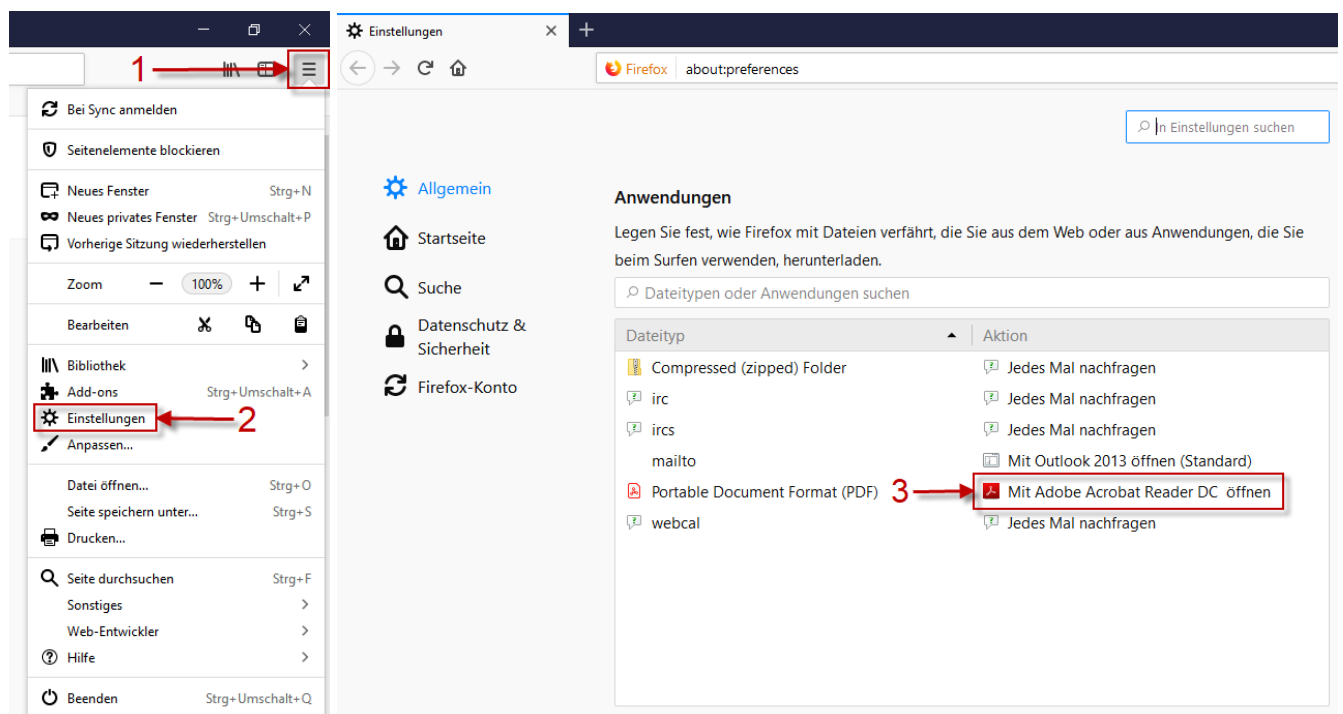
1

Bei Sync anmelden

Seitenelemente blockieren

Neues Fenster Strg+N
Neues privates Fenster Strg+Umschalt+P
Vorherige Sitzung wiederherstellen

Zoom — 100% + ⤢

Bearbeiten

Bibliothek >
Add-ons Strg+Umschalt+A
Einstellungen
Anpassen...

2

Datei öffnen... Strg+O
Seite speichern unter... Strg+S
Drucken...

Seite durchsuchen Strg+F
Sonstiges >
Web-Entwickler >
Hilfe >

Beenden Strg+Umschalt+Q

Einstellungen ×

Firefox about:preferences

In Einstellungen suchen

Allgemein

Startseite

Suche

Datenschutz & Sicherheit

Firefox-Konto

Anwendungen

Legen Sie fest, wie Firefox mit Dateien verfährt, die Sie aus dem Web oder aus Anwendungen, die Sie beim Surfen verwenden, herunterladen.

Dateitypen oder Anwendungen suchen

| Dateityp | Aktion |
|---|---|
| Compressed (zipped) Folder | Jedes Mal nachfragen |
| irc | Jedes Mal nachfragen |
| ircs | Jedes Mal nachfragen |
| mailto | Mit Outlook 2013 öffnen (Standard) |
| Portable Document Format (PDF) | Mit Adobe Acrobat Reader DC öffnen |
| webcal | Jedes Mal nachfragen |

3